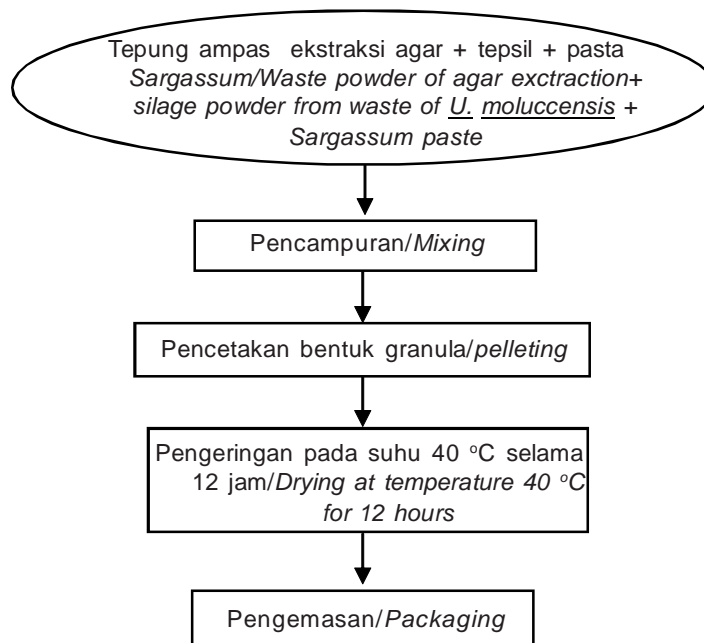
Tepung ampas ekstraksi agar + tepsil + pasta *Sargassum/Waste powder of agar exctraction+ silage powder from waste of U. moluccensis + Sargassum paste*

Pencampuran/*Mixing*

Pencetakan bentuk granula/*pelleting*

Pengeringan pada suhu 40 $^{o}$C selama 12 jam/*Drying at temperature 40 $^{o}$C for 12 hours*

Pengemasan/*Packaging*